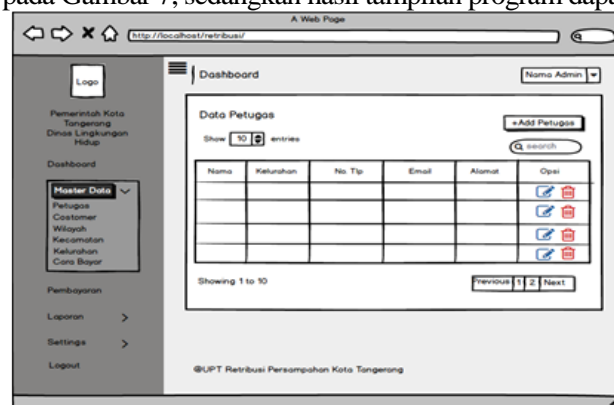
pada Gambar 7, sedangkan hasil tampilan program dapat

A Web Page

http://localhost/retribusi/

Logo

Pemerintah Kota Tangerang Dinas Lingkungan Hidup

Dashboard

Master Data

Petugas
Costomer
Wilayah
Kecamatan
Kelurahan
Cara Bayar

Pembayaran

Laporan >

Settings >

Logout

Dashboard

Nama Admin

Data Petugas

+Add Petugas

Show 10 entries

search

| Nama | Kelurahan | No. Tlp | Email | Alamat | Opsi |
|---|---|---|---|---|---|
| | | | | | |
| | | | | | |
| | | | | | |
| | | | | | |

Showing 1 to 10

Previous 1 2 Next

@UPT Retribusi Persampahan Kota Tangerang